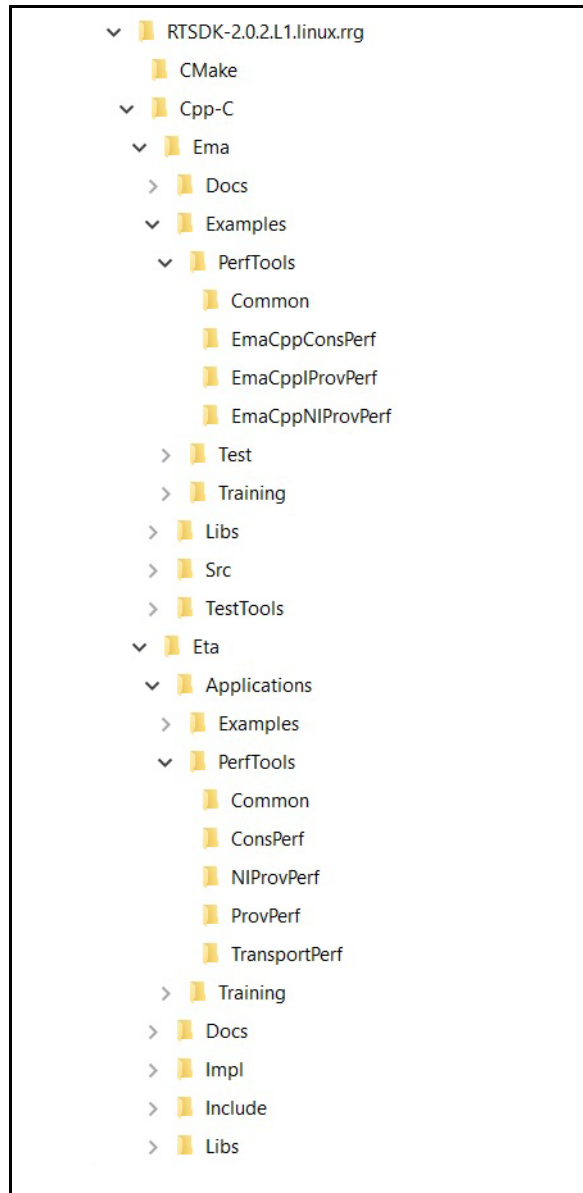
RTSDK-2.0.2.L1.linux.rrg
CMake
Cpp-C
Ema
Docs
Examples
PerfTools
Common
EmaCppConsPerf
EmaCppIProvPerf
EmaCppNIProvPerf
Test
Training
Libs
Src
TestTools
Eta
Applications
Examples
PerfTools
Common
ConsPerf
NIProvPerf
ProvPerf
TransportPerf
Training
Docs
Impl
Include
Libs